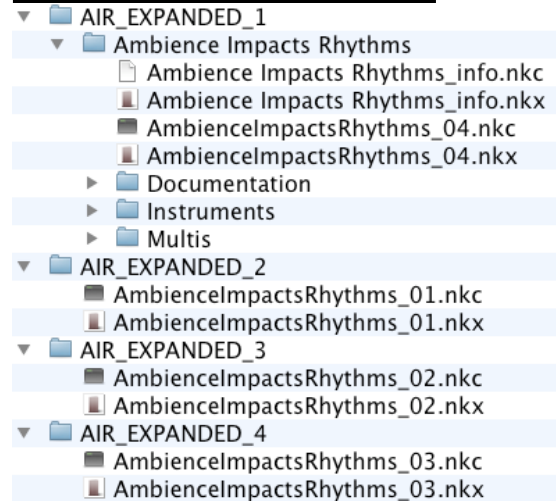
AIR_EXPANDED_1
Ambience Impacts Rhythms
Ambience Impacts Rhythms_info.nkc
Ambience Impacts Rhythms_info.nkx
AmbienceImpactsRhythms_04.nkc
AmbienceImpactsRhythms_04.nkx
Documentation
Instruments
Multis
AIR_EXPANDED_2
AmbienceImpactsRhythms_01.nkc
AmbienceImpactsRhythms_01.nkx
AIR_EXPANDED_3
AmbienceImpactsRhythms_02.nkc
AmbienceImpactsRhythms_02.nkx
AIR_EXPANDED_4
AmbienceImpactsRhythms_03.nkc
AmbienceImpactsRhythms_03.nkx